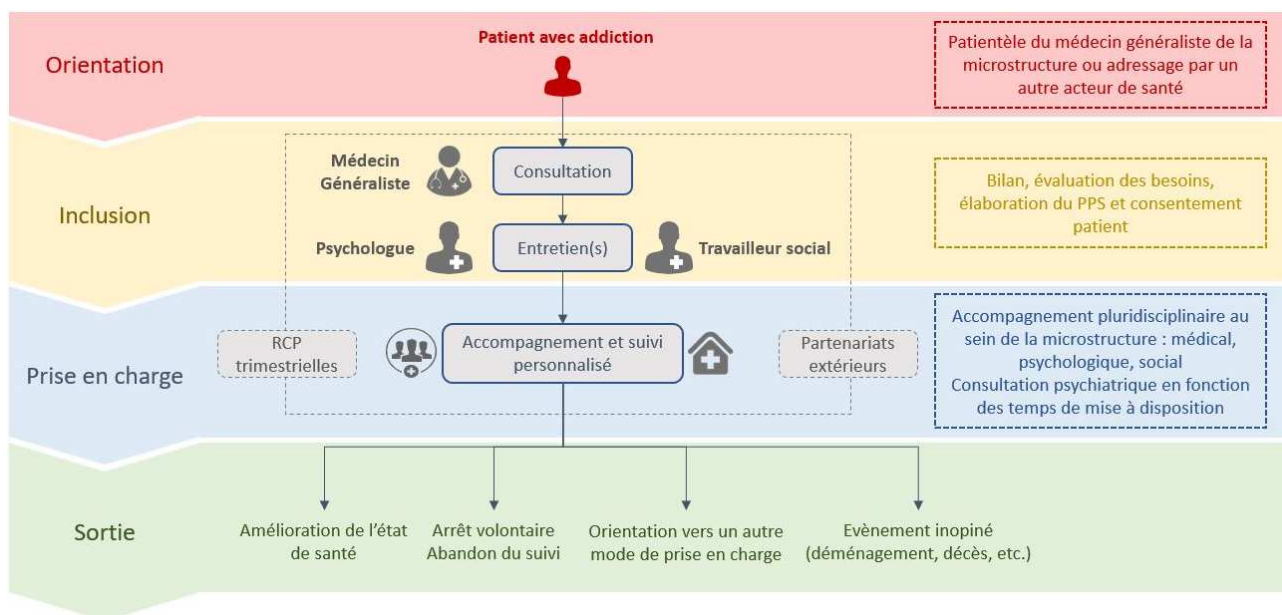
Orientation

Patient avec addiction

Patientèle du médecin généraliste de la microstructure ou adressage par un autre acteur de santé

Inclusion

Médecin Généraliste

Consultation

Psychologue

Entretien(s)

Travailleur social

Bilan, évaluation des besoins, élaboration du PPS et consentement patient

Prise en charge

RCP trimestrielles

Accompagnement et suivi personnalisé

Partenariats extérieurs

Accompagnement pluridisciplinaire au sein de la microstructure : médical, psychologique, social
Consultation psychiatrique en fonction des temps de mise à disposition

Sortie

Amélioration de l'état de santé

Arrêt volontaire
Abandon du suivi

Orientation vers un autre mode de prise en charge

Evènement inopiné (déménagement, décès, etc.)